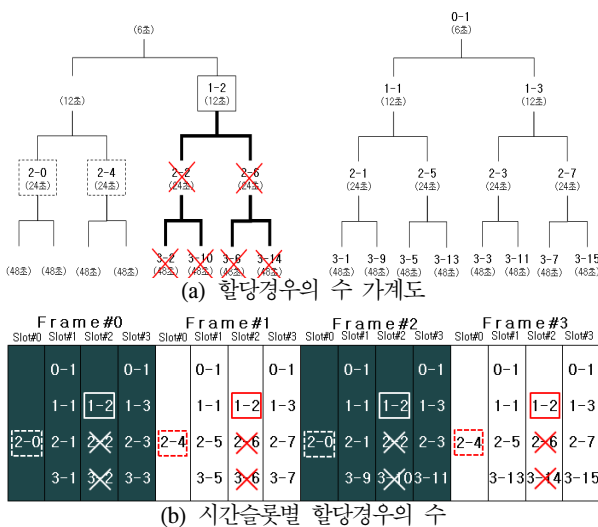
(6초)

(12초)

1-2
(12초)

2-0
(24초)

2-4
(24초)

2-2
(24초)

2-6
(24초)

(48초) (48초) (48초) (48초)

3-2
(48초)

3-10
(48초)

3-6
(48초)

3-14
(48초)

0-1
(6초)

1-1
(12초)

1-3
(12초)

2-1
(24초)

2-5
(24초)

2-3
(24초)

2-7
(24초)

3-1
(48초)

3-9
(48초)

3-5
(48초)

3-13
(48초)

3-3
(48초)

3-11
(48초)

3-7
(48초)

3-15
(48초)

(a) 할당경우의 수 가계도

| Frame#0 | | | | Frame#1 | | | | Frame#2 | | | | Frame#3 | | | |
|---|---|---|---|---|---|---|---|---|---|---|---|---|---|---|---|
| Slot#0 | Slot#1 | Slot#2 | Slot#3 | Slot#0 | Slot#1 | Slot#2 | Slot#3 | Slot#0 | Slot#1 | Slot#2 | Slot#3 | Slot#0 | Slot#1 | Slot#2 | Slot#3 |
| | 0-1 | | 0-1 | | 0-1 | | 0-1 | | 0-1 | | 0-1 | | 0-1 | | 0-1 |
| | 1-1 | 1-2 | 1-3 | | 1-1 | 1-2 | 1-3 | | 1-1 | 1-2 | 1-3 | | 1-1 | 1-2 | 1-3 |
| 2-0 | 2-1 | 2-2 | 2-3 | 2-4 | 2-5 | 2-6 | 2-7 | 2-0 | 2-1 | 2-2 | 2-3 | 2-4 | 2-5 | 2-6 | 2-7 |
| | 3-1 | 3-2 | 3-3 | | 3-5 | 3-6 | 3-7 | | 3-9 | 3-10 | 3-11 | | 3-13 | 3-14 | 3-15 |

(b) 시간슬롯별 할당경우의 수